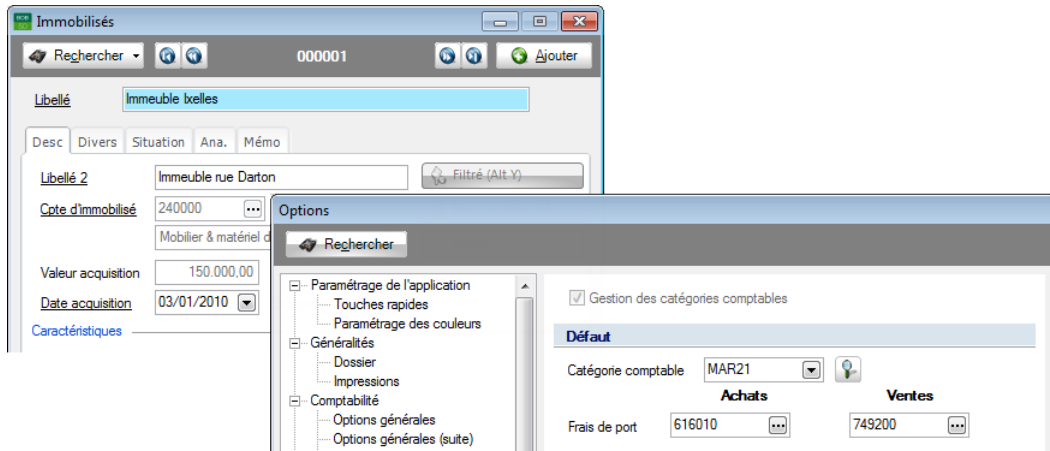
Immobilisés

Rechercher

000001

Ajouter

Libellé
Immeuble Ixelles

Desc
Divers
Situation
Ana.
Mémo

Libellé 2
Immeuble rue Darton

Filtré (Alt Y)

Cpte d'immobilisé
240000
Mobilier & matériel d

Valeur acquisition
150.000,00

Date acquisition
03/01/2010

Caractéristiques

Options

Rechercher

Paramétrage de l'application
Touches rapides
Paramétrage des couleurs
Généralités
Dossier
Impressions
Comptabilité
Options générales
Options générales (suite)

Gestion des catégories comptables

Défaut

Catégorie comptable
MAR21

Achats
Ventes

Frais de port
616010
749200